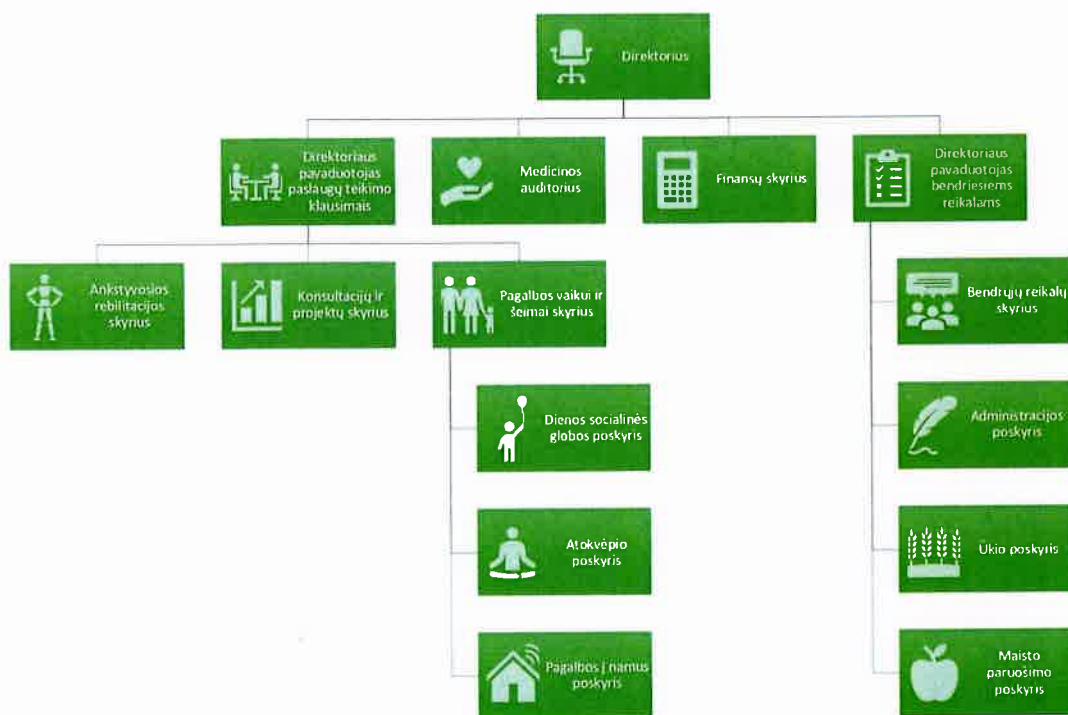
Direktorius

Direktoriaus pavaduotojas paslaugų teikimo klausimais

Medicinos auditorius

Finansų skyrius

Direktoriaus pavaduotojas bendriesiems reikalams

Ankstyvosios rebilitacijos skyrius

Konsultacijų ir projektų skyrius

Pagalbos vaikui ir šeimai skyrius

Dienos socialinės globos poskyris

Atokvėpio poskyris

Pagalbos į namus poskyris

Bendrųjų reikalų skyrius

Administracijos poskyris

Ūkio poskyris

Maisto paruošimo poskyris